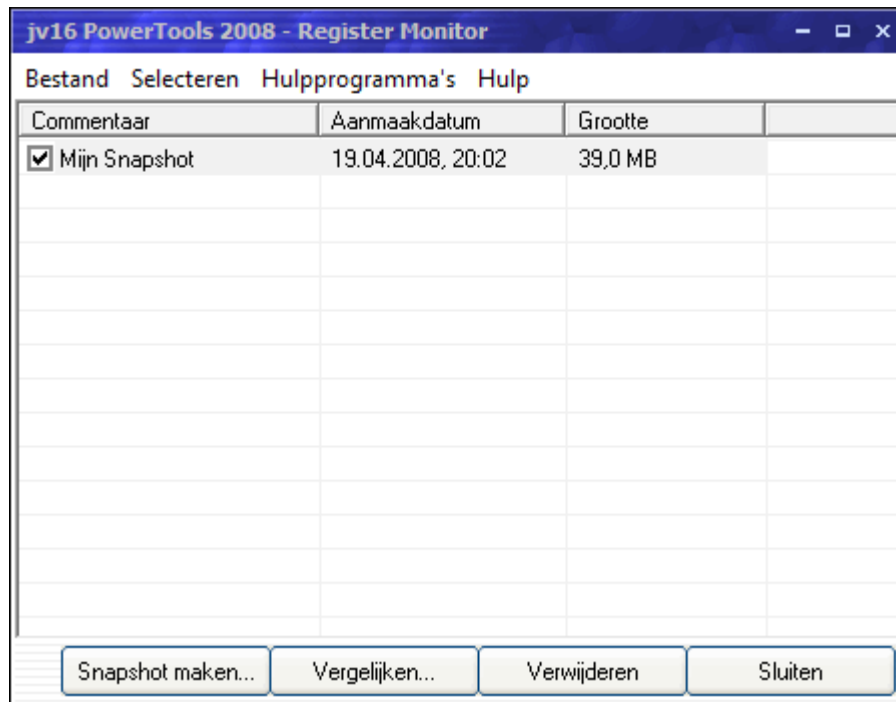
jv16 PowerTools 2008 - Register Monitor

Bestand Selecteren Hulpprogramma's Hulp

| Commentaar | Aanmaakdatum | Grootte |
|---|---|---|
| Mijn Snapshot | 19.04.2008, 20:02 | 39,0 MB |

Snapshot maken... Vergelijken... Verwijderen Sluiten